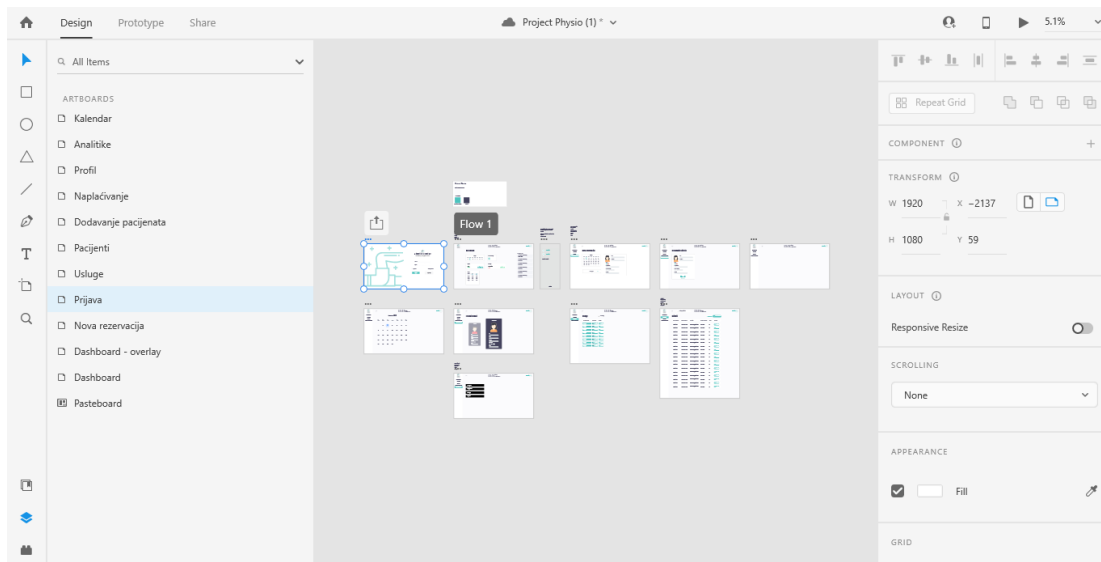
Design Prototype Share

Project Physio (1) *

5.1%

All Items

ARTBOARDS

Kalendar

Analitike

Profil

Naplaćivanje

Dodavanje pacijenata

Pacijenti

Usluge

Prijava

Nova rezervacija

Dashboard - overlay

Dashboard

Pasteboard

Flow 1

Repeat Grid

COMPONENT

TRANSFORM

W 1920

X -2137

H 1080

Y 59

LAYOUT

Responsive Resize

SCROLLING

None

APPEARANCE

Fill

GRID